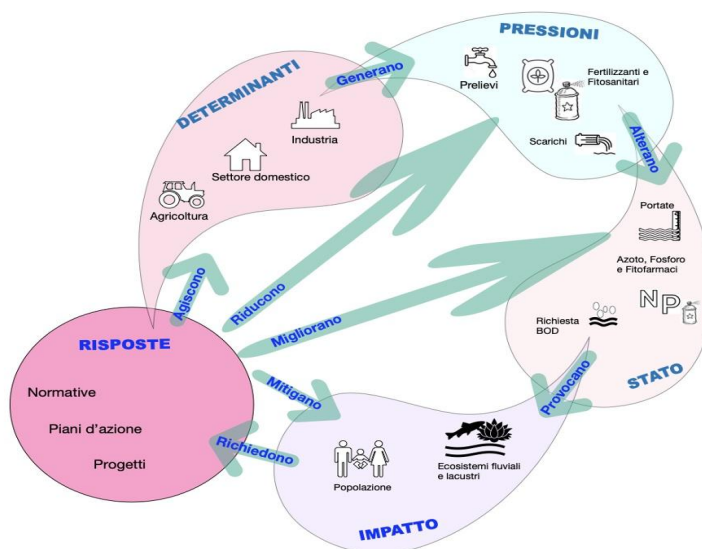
PRESSIONI

Generano

DETERMINANTI

Prelievi

Fertilizzanti e Fitosanitari

Industria

Scarichi

Alterano

Settore domestico

Agricoltura

Portate

Azoto, Fosforo e Fitofarmaci

NP

Agiscono

Riducono

Richiesta BOD

Migliorano

RISPOSTE

STATO

Normative

Mitigano

Provocano

Piani d'azione

Richiedono

Progetti

Popolazione

Ecosistemi fluviali e lacustri

IMPATTO